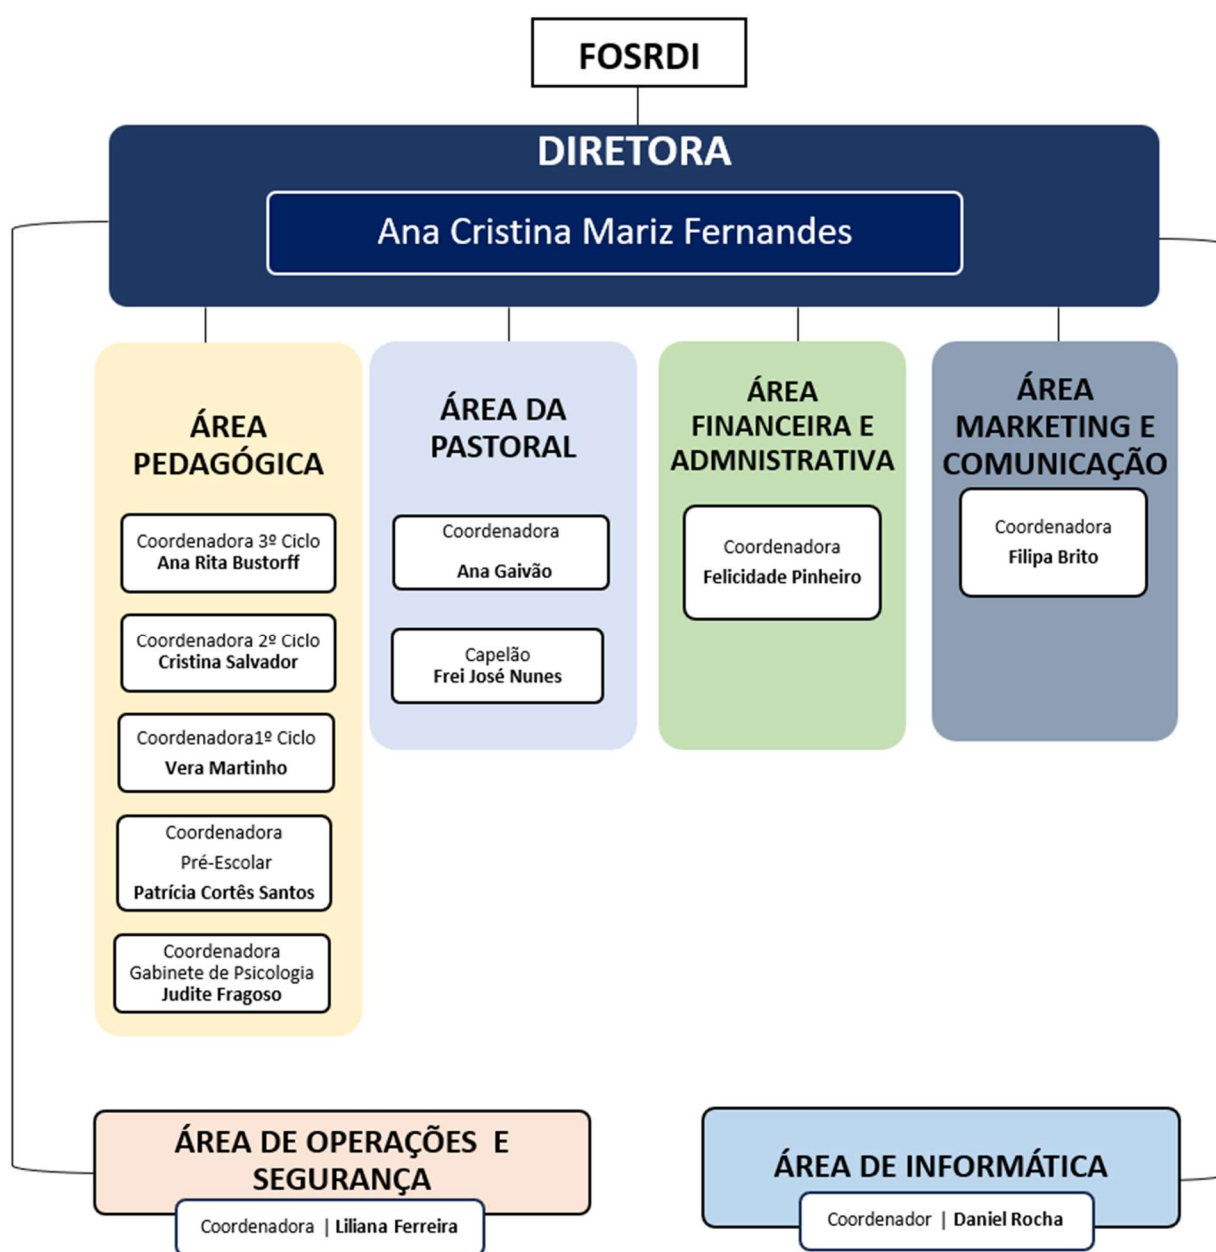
FOSRDI

DIRETORA

Ana Cristina Mariz Fernandes

ÁREA PEDAGÓGICA

Coordenadora 3º Ciclo
Ana Rita Bustorff

Coordenadora 2º Ciclo
Cristina Salvador

Coordenadora1º Ciclo
Vera Martinho

Coordenadora
Pré-Escolar
Patrícia Cortês Santos

Coordenadora
Gabinete de Psicologia
Judite Fragoso

ÁREA DA PASTORAL

Coordenadora
Ana Gaivão

Capelão
Frei José Nunes

ÁREA FINANCEIRA E ADMNISTRATIVA

Coordenadora
Felicidade Pinheiro

ÁREA MARKETING E COMUNICAÇÃO

Coordenadora
Filipa Brito

ÁREA DE OPERAÇÕES E SEGURANÇA

Coordenadora | Liliana Ferreira

ÁREA DE INFORMÁTICA

Coordenador | Daniel Rocha